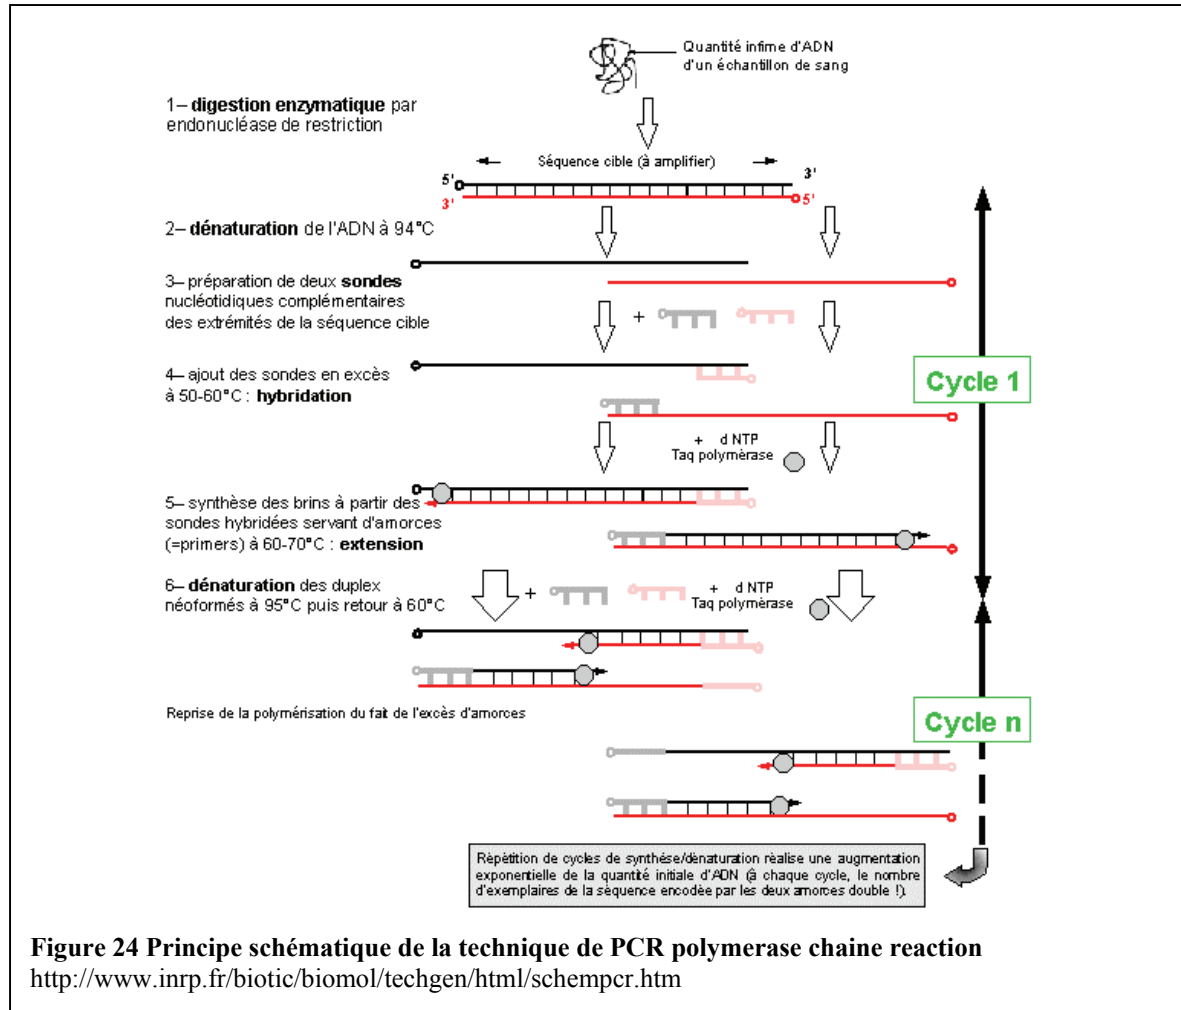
Quantité infime d'ADN d'un échantillon de sang

1– **digestion enzymatique** par endonucléase de restriction

Séquence cible (à amplifier)

5'

3'

3'

5'

2– **dénaturation** de l'ADN à 94°C

3– préparation de deux **sondes** nucléotidiques complémentaires des extrémités de la séquence cible

+

4– ajout des sondes en excès à 50-60°C : **hybridation**

Cycle 1

+ d NTP
Taq polymèrase

5– synthèse des brins à partir des sondes hybridées servant d'amorces (=primers) à 60-70°C : **extension**

6– **dénaturation** des duplex néoformés à 95°C puis retour à 60°C

+

+ d NTP
Taq polymèrase

Reprise de la polymérisation du fait de l'excès d'amorces

Cycle n

Répétition de cycles de synthèse/dénaturation réalise une augmentation exponentielle de la quantité initiale d'ADN (à chaque cycle, le nombre d'exemplaires de la séquence encodée par les deux amorces double !).

**Figure 24 Principe schématique de la technique de PCR polymerase chaine reaction**
http://www.inrp.fr/biotic/biomol/techgen/html/schempcr.htm